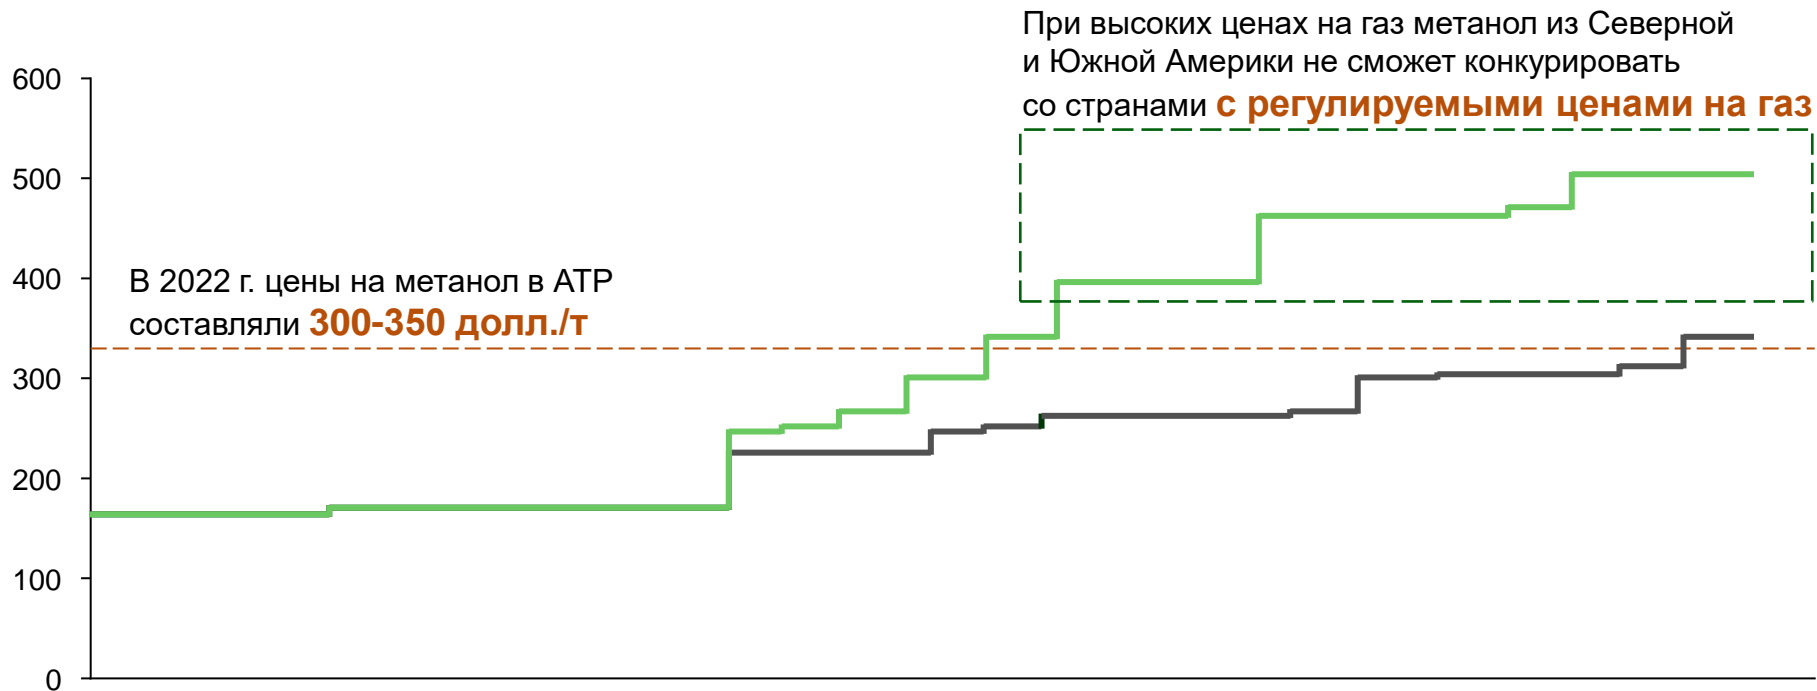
При высоких ценах на газ метанол из Северной и Южной Америки не сможет конкурировать со странами с регулируемыми ценами на газ

600
500
400
300
200
100
0

В 2022 г. цены на метанол в АТР составляли 300-350 долл./т